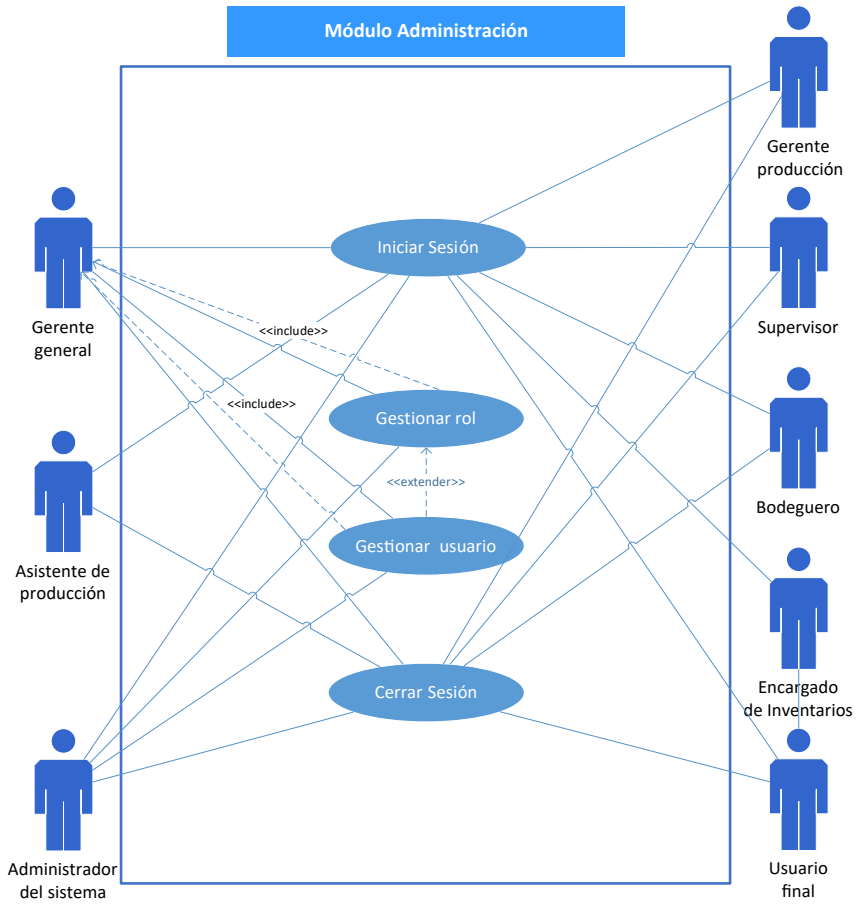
Módulo Administración

Gerente general

Asistente de producción

Administrador del sistema

Iniciar Sesión

<<include>>

<<include>>

Gestionar rol

<<extender>>

Gestionar usuario

Cerrar Sesión

Gerente producción

Supervisor

Bodeguero

Encargado de Inventarios

Usuario final